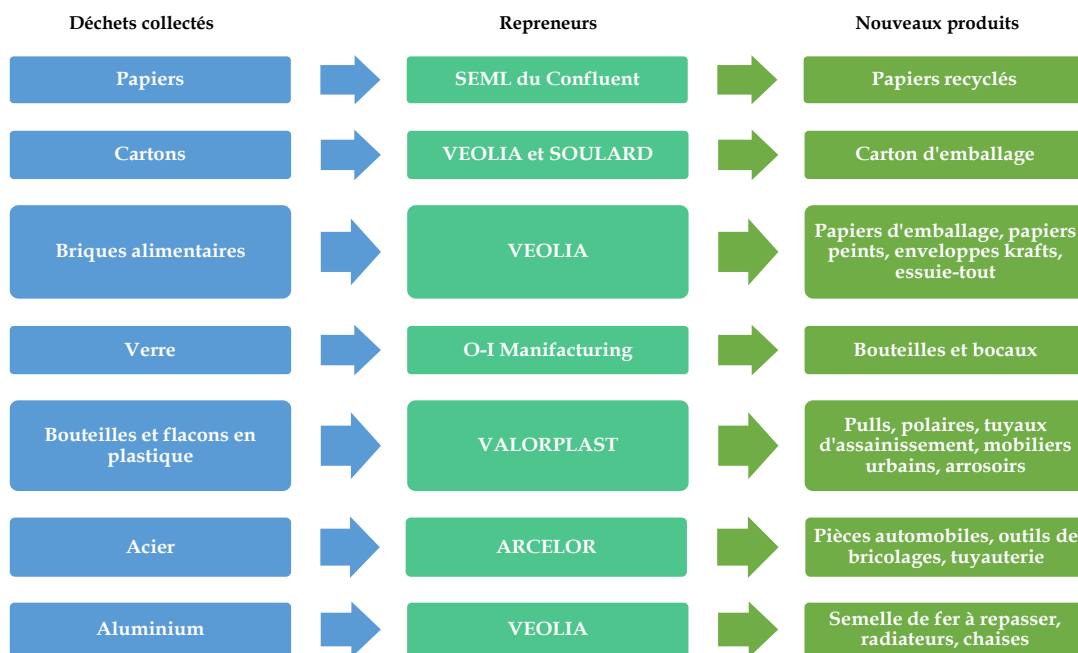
| Déchets collectés | Repreneurs | Nouveaux produits |
|---|---|---|
| Papiers | SEML du Confluent | Papiers recyclés |
| Cartons | VEOLIA et SOULARD | Carton d'emballage |
| Briques alimentaires | VEOLIA | Papiers d'emballage, papiers peints, enveloppes krafts, essuie-tout |
| Verre | O-I Manifacturing | Bouteilles et bocaux |
| Bouteilles et flacons en plastique | VALORPLAST | Pulls, polaires, tuyaux d'assainissement, mobiliers urbains, arrosoirs |
| Acier | ARCELOR | Pièces automobiles, outils de bricolages, tuyauterie |
| Aluminium | VEOLIA | Semelle de fer à repasser, radiateurs, chaises |